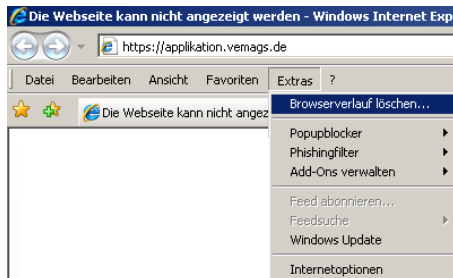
Die Webseite kann nicht angezeigt werden - Windows Internet Exp

https://applikation.vemags.de

Datei Bearbeiten Ansicht Favoriten Extras ?

Die Webseite kann nicht angez

Browserverlauf löschen...

Popupblocker

Phishingfilter

Add-Ons verwalten

Feed abonnieren...

Feedsuche

Windows Update

Internetoptionen